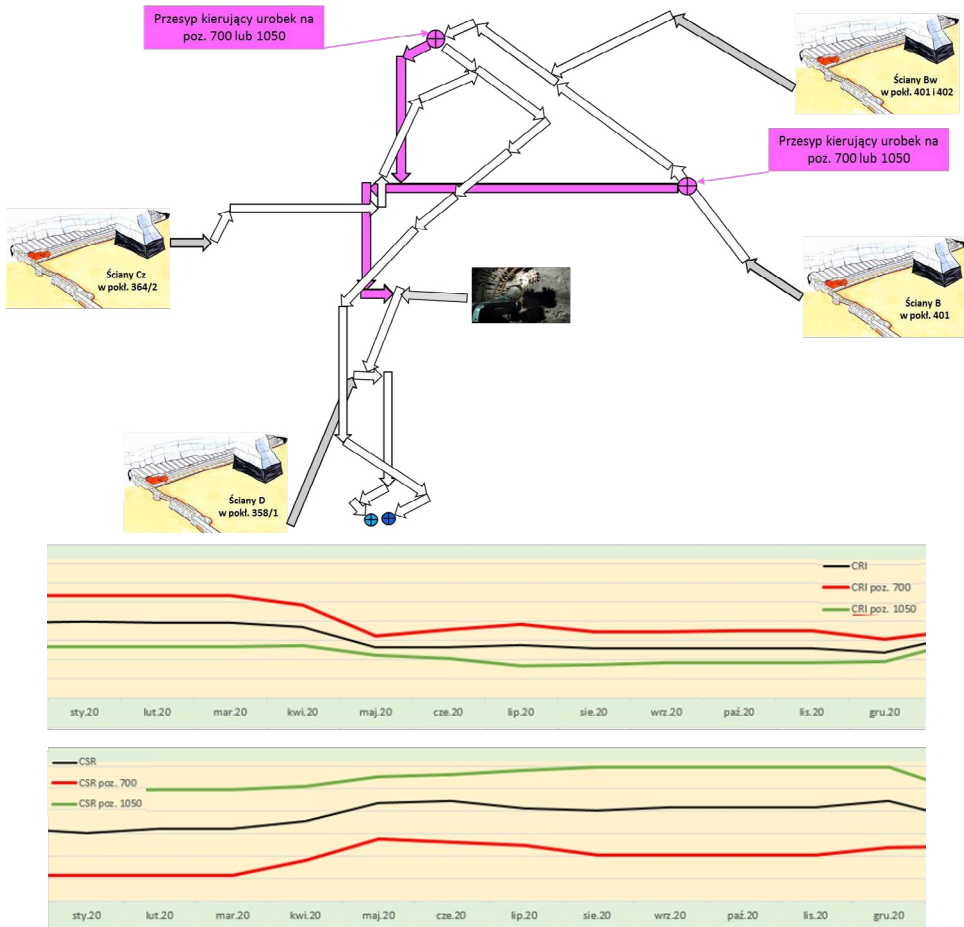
Przesyp kierujący urobek na poz. 700 lub 1050

Ściany Bw w pokł. 401 i 402

Przesyp kierujący urobek na poz. 700 lub 1050

Ściany Cz w pokł. 364/2

Ściany B w pokł. 401

Ściany D w pokł. 358/1

CRI
CRI poz. 700
CRI poz. 1050

sty.20 lut.20 mar.20 kwi.20 maj.20 cze.20 lip.20 sie.20 wrz.20 paź.20 lis.20 gru.20

CSR
CSR poz. 700
CSR poz. 1050

sty.20 lut.20 mar.20 kwi.20 maj.20 cze.20 lip.20 sie.20 wrz.20 paź.20 lis.20 gru.20